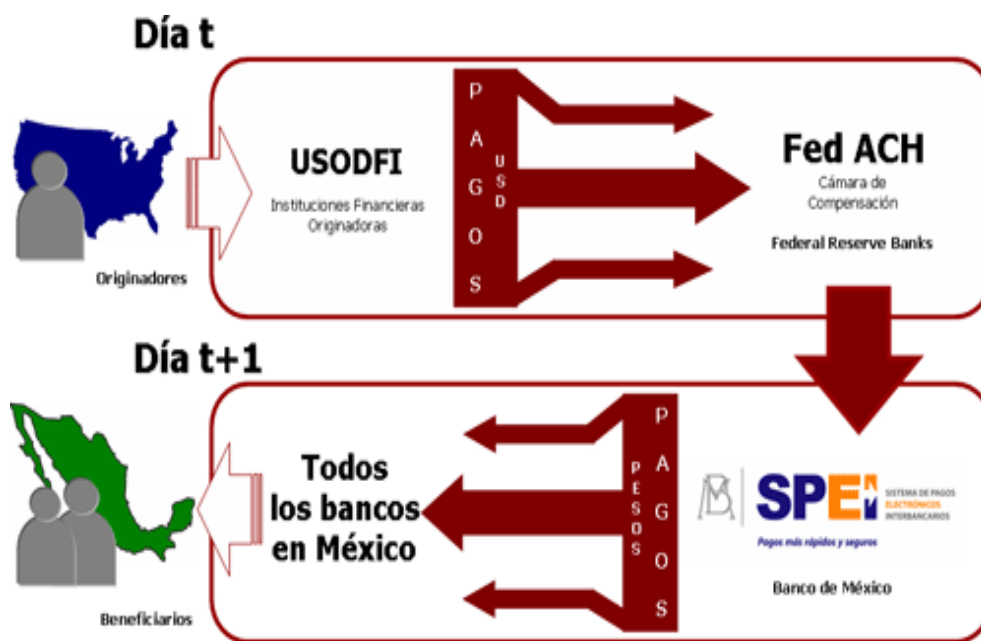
Día t

Originadores

USODFI

Instituciones Financieras Originadoras

PAGOS

USD

Fed ACH

Cámara de Compensación

Federal Reserve Banks

Día t+1

Beneficiarios

Todos los bancos en México

PESOS

PAGOS

SPEI

SISTEMA DE PAGOS ELECTRÓNICOS INTERBANCARIOS

Pagos más rápidos y seguros

Banco de México